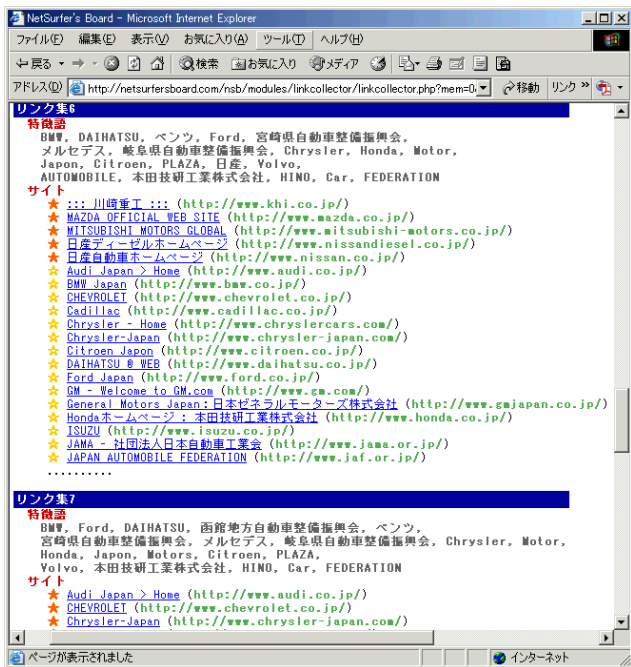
NetSurfer's Board - Microsoft Internet Explorer

ファイル(F) 編集(E) 表示(V) お気に入り(A) ツール(T) ヘルプ(H)

戻る 検索 お気に入り メディア

アドレス(D) http://netsurfersboard.com/nsb/modules/linkcollector/linkcollector.php?mem=0 移動 リンク

リンク集6
特徴語
BMW, DAIHATSU, ベンツ, Ford, 宮崎県自動車整備振興会, メルセデス, 岐阜県自動車整備振興会, Chrysler, Honda, Motor, Japon, Citroen, PLAZA, 日産, Volvo, AUTOMOBILE, 本田技研工業株式会社, HINO, Car, FEDERATION
サイト
::: 川崎重工 ::: (http://www.khi.co.jp/)
MAZDA OFFICIAL WEB SITE (http://www.mazda.co.jp/)
MITSUBISHI MOTORS GLOBAL (http://www.mitsubishi-motors.co.jp/)
日産ディーゼルホームページ (http://www.nissandiesel.co.jp/)
日産自動車ホームページ (http://www.nissan.co.jp/)
Audi Japan > Home (http://www.audi.co.jp/)
BMW Japan (http://www.bmw.co.jp/)
CHEVROLET (http://www.chevrolet.co.jp/)
Cadillac (http://www.cadillac.co.jp/)
Chrysler - Home (http://www.chryslercars.com/)
Chrysler-Japan (http://www.chrysler-japan.com/)
Citroen Japon (http://www.citroen.co.jp/)
DAIHATSU ® WEB (http://www.daihatsu.co.jp/)
Ford Japan (http://www.ford.co.jp/)
GM - Welcome to GM.com (http://www.gm.com/)
General Motors Japan:日本ゼネラルモーターズ株式会社 (http://www.gmjapan.co.jp/)
Hondaホームページ : 本田技研工業株式会社 (http://www.honda.co.jp/)
ISUZU (http://www.isuzu.co.jp/)
JAMA - 社団法人日本自動車工業会 (http://www.jama.or.jp/)
JAPAN AUTOMOBILE FEDERATION (http://www.jaf.or.jp/)
..........

リンク集7
特徴語
BMW, Ford, DAIHATSU, 函館地方自動車整備振興会, ベンツ, 宮崎県自動車整備振興会, メルセデス, 岐阜県自動車整備振興会, Chrysler, Motor, Honda, Japon, Motors, Citroen, PLAZA, Volvo, 本田技研工業株式会社, HINO, Car, FEDERATION
サイト
Audi Japan > Home (http://www.audi.co.jp/)
CHEVROLET (http://www.chevrolet.co.jp/)
Chrysler-Japan (http://www.chrysler-japan.com/)

ページが表示されました インターネット